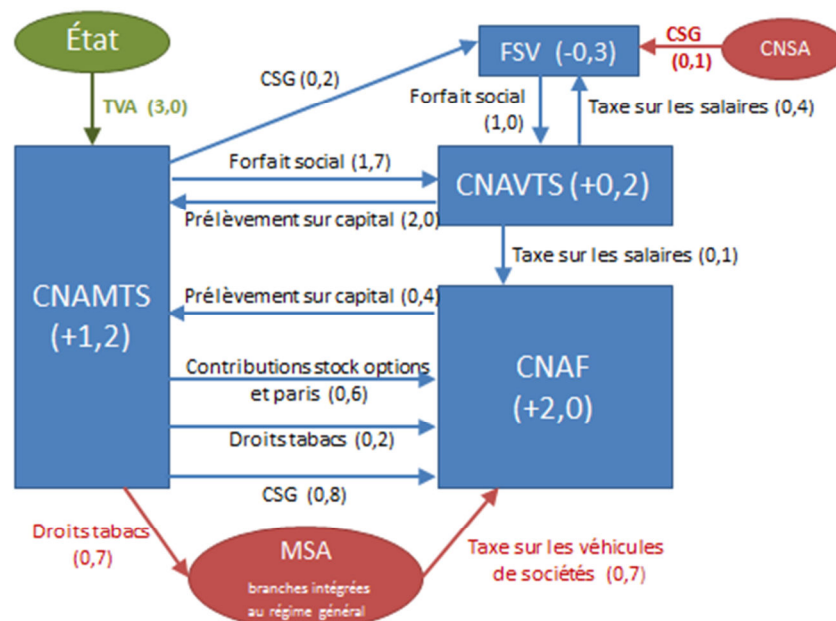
État

TVA (3,0)

CSG (0,2)

FSV (-0,3)

CSG (0,1)

CNSA

Forfait social (1,0)

Taxe sur les salaires (0,4)

Forfait social (1,7)

CNAVTS (+0,2)

Prélèvement sur capital (2,0)

Taxe sur les salaires (0,1)

CNAMTS (+1,2)

Prélèvement sur capital (0,4)

Contributions stock options et paris (0,6)

CNAF (+2,0)

Droits tabacs (0,2)

CSG (0,8)

Droits tabacs (0,7)

MSA

branches intégrées au régime général

Taxe sur les véhicules de sociétés (0,7)